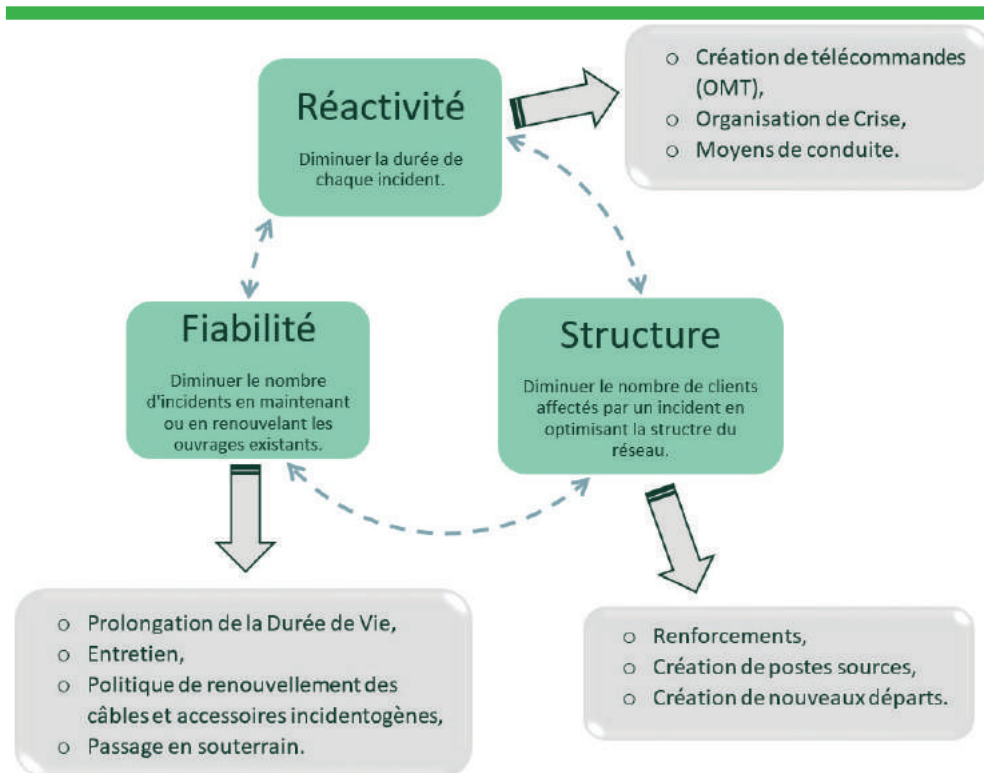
Réactivité

Diminuer la durée de chaque incident.

o Création de télécommandes (OMT),
o Organisation de Crise,
o Moyens de conduite.

Fiabilité

Diminuer le nombre d'incidents en maintenant ou en renouvelant les ouvrages existants.

Structure

Diminuer le nombre de clients affectés par un incident en optimisant la structre du réseau.

o Prolongation de la Durée de Vie,
o Entretien,
o Politique de renouvellement des câbles et accessoires incidentogènes,
o Passage en souterrain.

o Renforcements,
o Création de postes sources,
o Création de nouveaux départs.